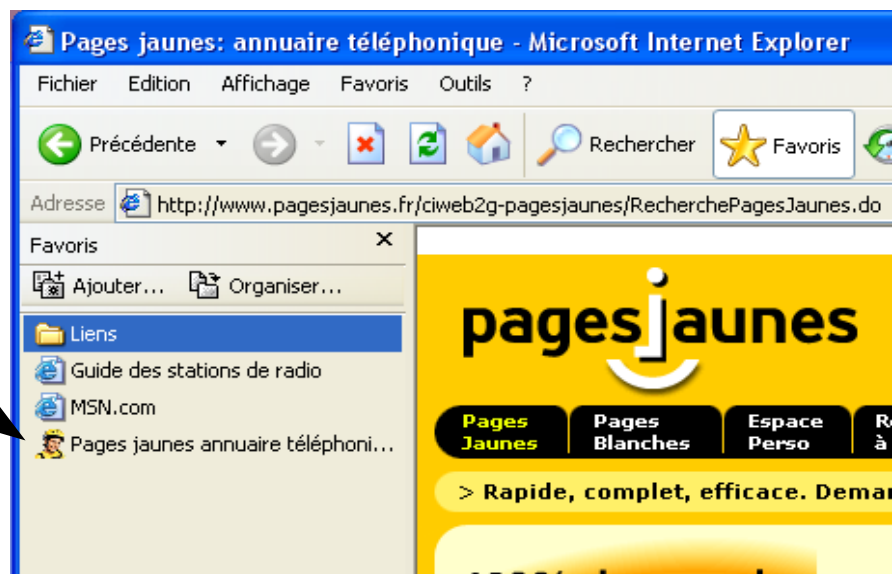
Pages jaunes: annuaire téléphonique - Microsoft Internet Explorer

Fichier Edition Affichage Favoris Outils ?

Précédente Rechercher Favoris

Adresse http://www.pagesjaunes.fr/ciweb2g-pagesjaunes/RecherchePagesJaunes.do

Favoris ×

Ajouter... Organiser...

Liens
Guide des stations de radio
MSN.com
Pages jaunes annuaire téléphoni...

pagesjaunes

Pages Jaunes | Pages Blanches | Espace Perso | R à

> Rapide, complet, efficace. Deman